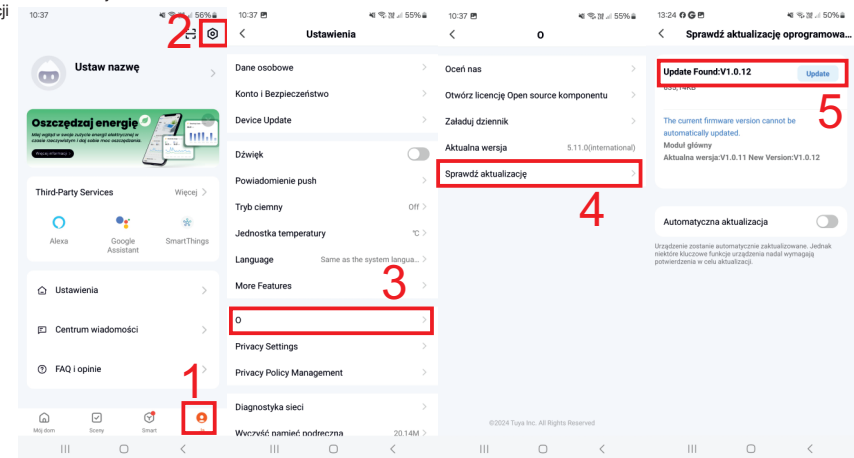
ji

10:37 56%

2

Ustaw nazwę

Oszczędzaj energię

Mój ogląd w swoje zużycie energii elektrycznej w czasie rzeczywistym i daj sobie moc oszczędzania.

Third-Party Services Więcej

Alexa Google Assistant SmartThings

Ustawienia

Centrum wiadomości

FAQ i opinie

1

Mój dom Sceny Smart Ja

10:37 55%

Ustawienia

Dane osobowe

Konto i Bezpieczeństwo

Device Update

Dźwięk

Powiadomienie push

Tryb ciemny Off

Jednostka temperatury ℃

Language Same as the system langua...

More Features

3

O

Privacy Settings

Privacy Policy Management

Diagnostyka sieci

Wyczyść pamięć podręczną 20.14M

10:37 55%

O

Oceń nas

Otwórz licencję Open source komponentu

Załaduj dziennik

Aktualna wersja 5.11.0(international)

Sprawdź aktualizację

4

©2024 Tuya Inc. All Rights Reserved

13:24 50%

Sprawdź aktualizację oprogramowa...

Update Found:V1.0.12 Update

635,14KB

5

The current firmware version cannot be automatically updated.

Moduł główny

Aktualna wersja:V1.0.11 New Version:V1.0.12

Automatyczna aktualizacja

Urządzenie zostanie automatycznie zaktualizowane. Jednak niektóre kluczowe funkcje urządzenia nadal wymagają potwierdzenia w celu aktualizacji.